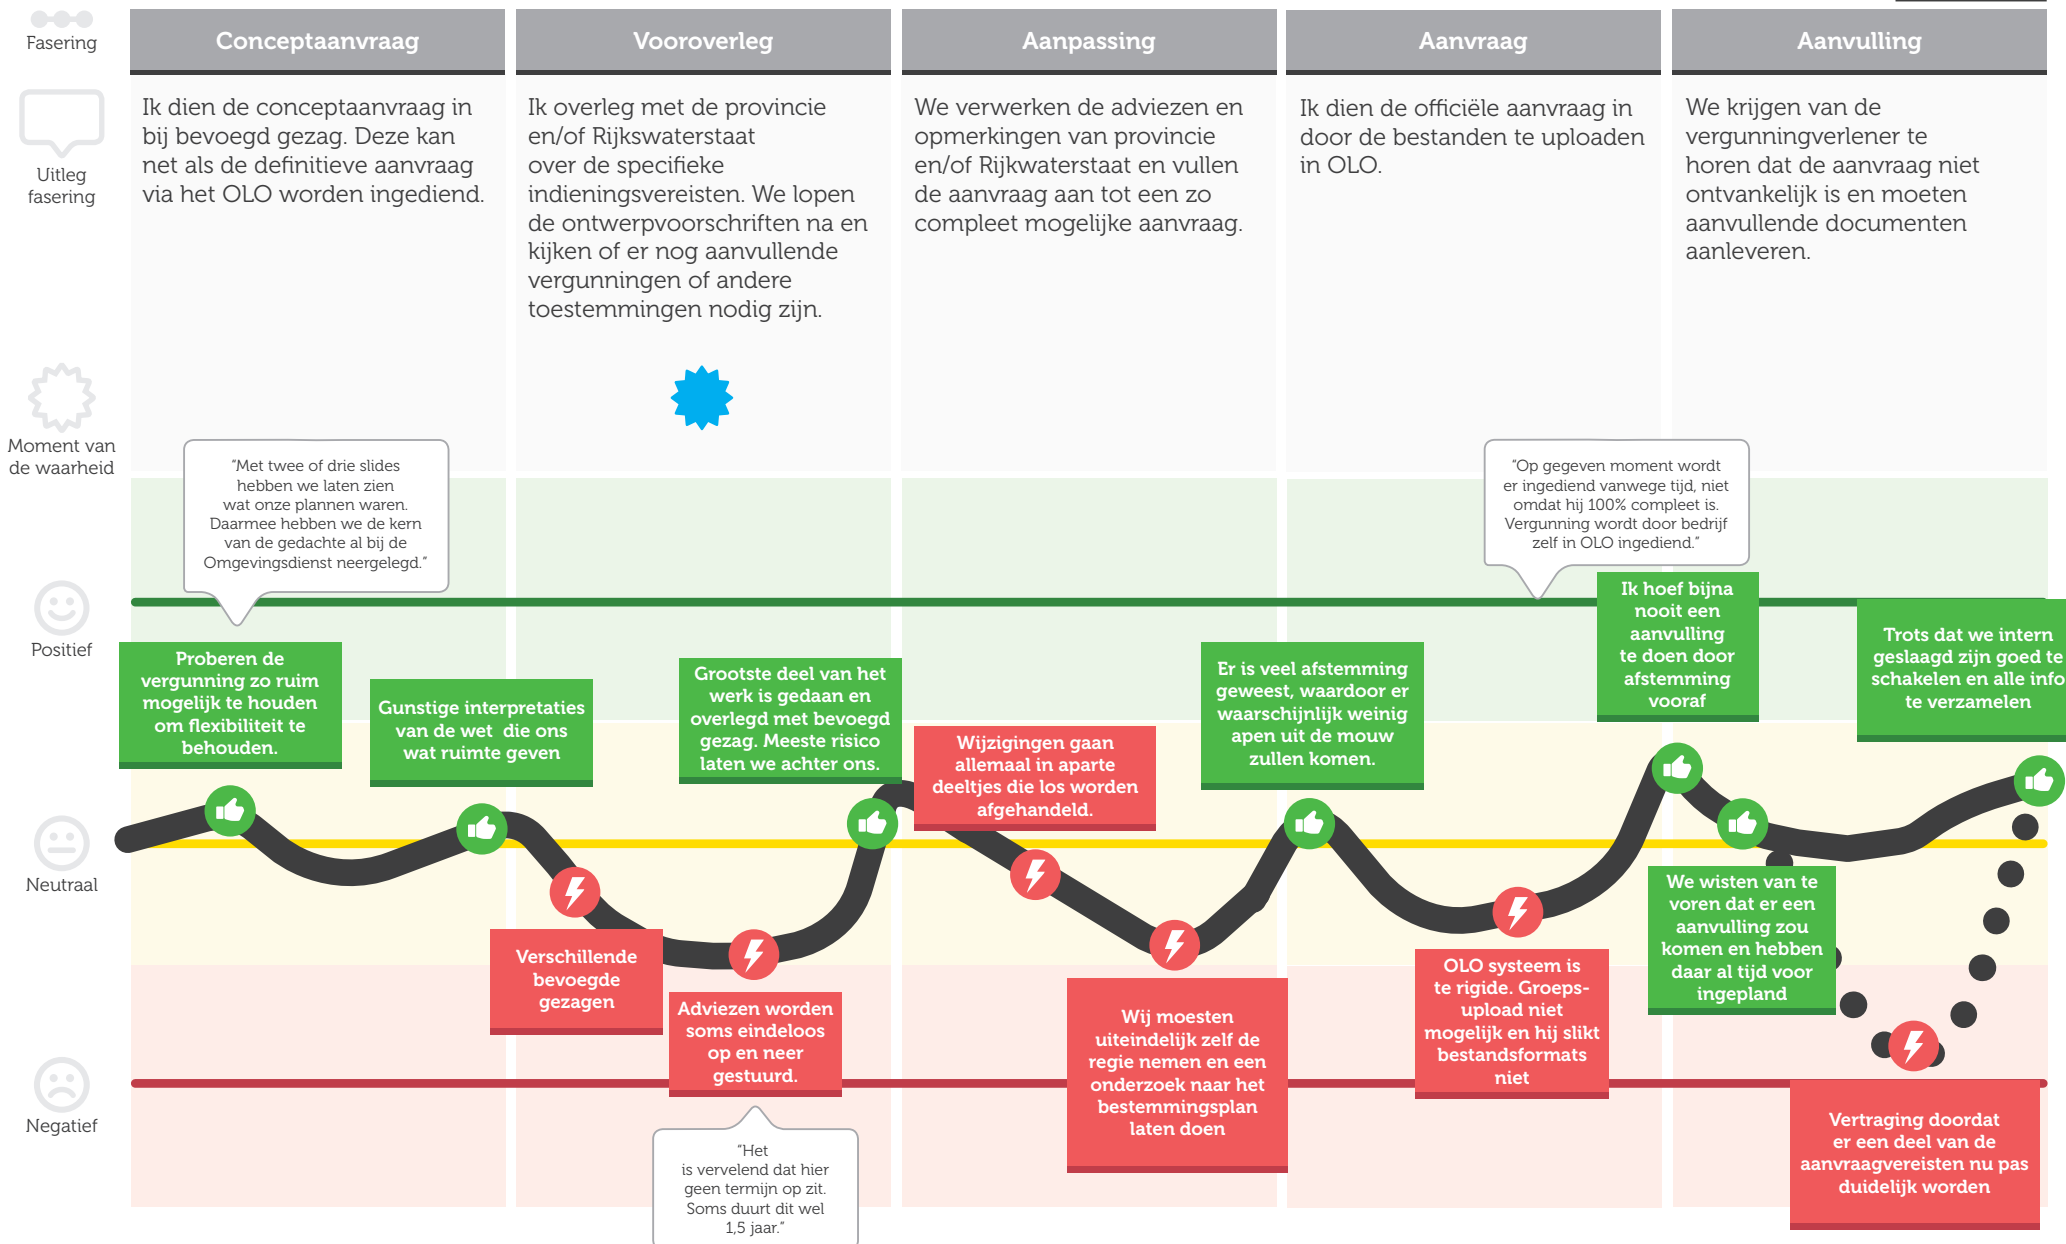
Fasering

Conceptaanvraag

Vooroverleg

Aanpassing

Aanvraag

Aanvulling

Uitleg fasering

Ik dien de conceptaanvraag in bij bevoegd gezag. Deze kan net als de definitieve aanvraag via het OLO worden ingediend.

Ik overleg met de provincie en/of Rijkswaterstaat over de specifieke indieningsvereisten. We lopen de ontwerpvoorschriften na en kijken of er nog aanvullende vergunningen of andere toestemmingen nodig zijn.

We verwerken de adviezen en opmerkingen van provincie en/of Rijkwaterstaat en vullen de aanvraag aan tot een zo compleet mogelijke aanvraag.

Ik dien de officiële aanvraag in door de bestanden te uploaden in OLO.

We krijgen van de vergunningverlener te horen dat de aanvraag niet ontvankelijk is en moeten aanvullende documenten aanleveren.

Moment van de waarheid

"Met twee of drie slides hebben we laten zien wat onze plannen waren. Daarmee hebben we de kern van de gedachte al bij de Omgevingsdienst neergelegd."

"Op gegeven moment wordt er ingediend vanwege tijd, niet omdat hij 100% compleet is. Vergunning wordt door bedrijf zelf in OLO ingediend."

Positief

Proberen de vergunning zo ruim mogelijk te houden om flexibiliteit te behouden.

Gunstige interpretaties van de wet die ons wat ruimte geven

Grootste deel van het werk is gedaan en overlegd met bevoegd gezag. Meeste risico laten we achter ons.

Wijzigingen gaan allemaal in aparte deeltjes die los worden afgehandeld.

Er is veel afstemming geweest, waardoor er waarschijnlijk weinig apen uit de mouw zullen komen.

Ik hoef bijna nooit een aanvulling te doen door afstemming vooraf

Trots dat we intern geslaagd zijn goed te schakelen en alle info te verzamelen

Neutraal

Verschillende bevoegde gezagen

Adviezen worden soms eindeloos op en neer gestuurd.

Wij moesten uiteindelijk zelf de regie nemen en een onderzoek naar het bestemmingsplan laten doen

OLO systeem is te rigide. Groeps-upload niet mogelijk en hij slikt bestandsformats niet

We wisten van te voren dat er een aanvulling zou komen en hebben daar al tijd voor ingepland

Negatief

Vertraging doordat er een deel van de aanvraagvereisten nu pas duidelijk worden

"Het is vervelend dat hier geen termijn op zit. Soms duurt dit wel 1,5 jaar."